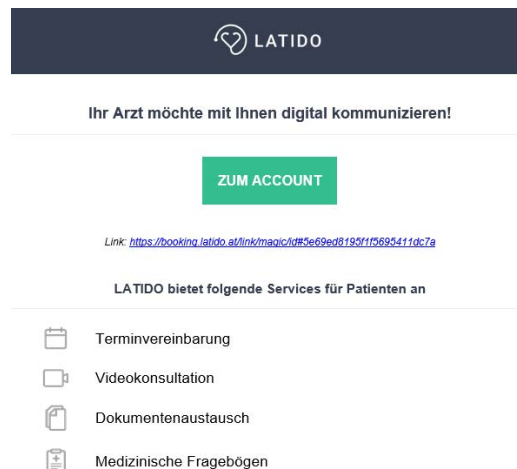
LATIDO

Ihr Arzt möchte mit Ihnen digital kommunizieren!

ZUM ACCOUNT

Link: https://booking.latido.at/link/magic/id#5e69ed8195f1f5695411dc7a

LATIDO bietet folgende Services für Patienten an

Terminvereinbarung

Videokonsultation

Dokumentenaustausch

Medizinische Fragebögen